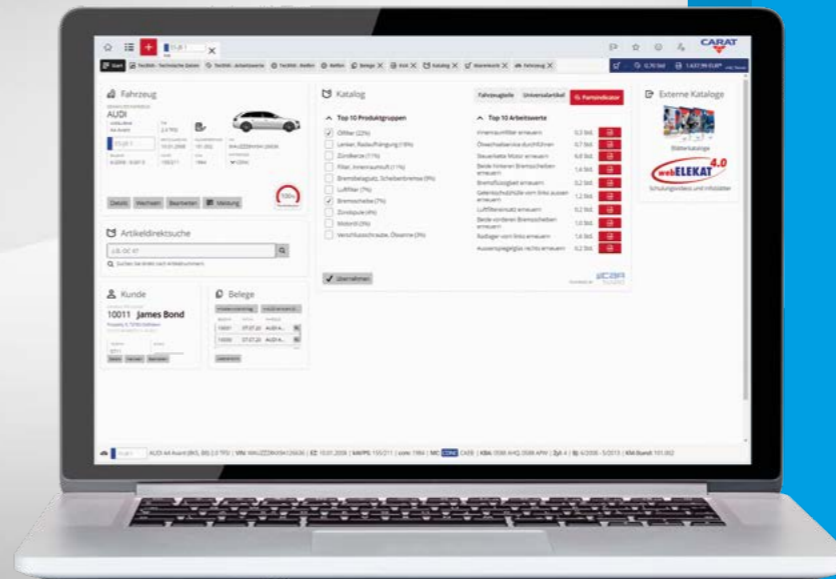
CARAT

Start

Fahrzeug

AUDI

Details Wechseln Bearbeiten Meldung

Artikeldirektsuche

Kunde

10011 James Bond

Belege

Katalog

Fahrzeugteile Universalartikel Partsindicator

Top 10 Produktgruppen

Ölfilter (22%)
Lenker, Radaufhängung (18%)
Zündkerze (11%)
Filter, Innenraumluft (11%)
Bremsbelagsatz, Scheibenbremse (9%)
Luftfilter (7%)
Bremsscheibe (7%)
Zündspule (4%)
Motoröl (3%)
Verschlussschraube, Ölwanne (3%)

Übernehmen

Top 10 Arbeitswerte

Externe Kataloge

webELEKAT 4.0

Schulungsvideos und Infoblätter